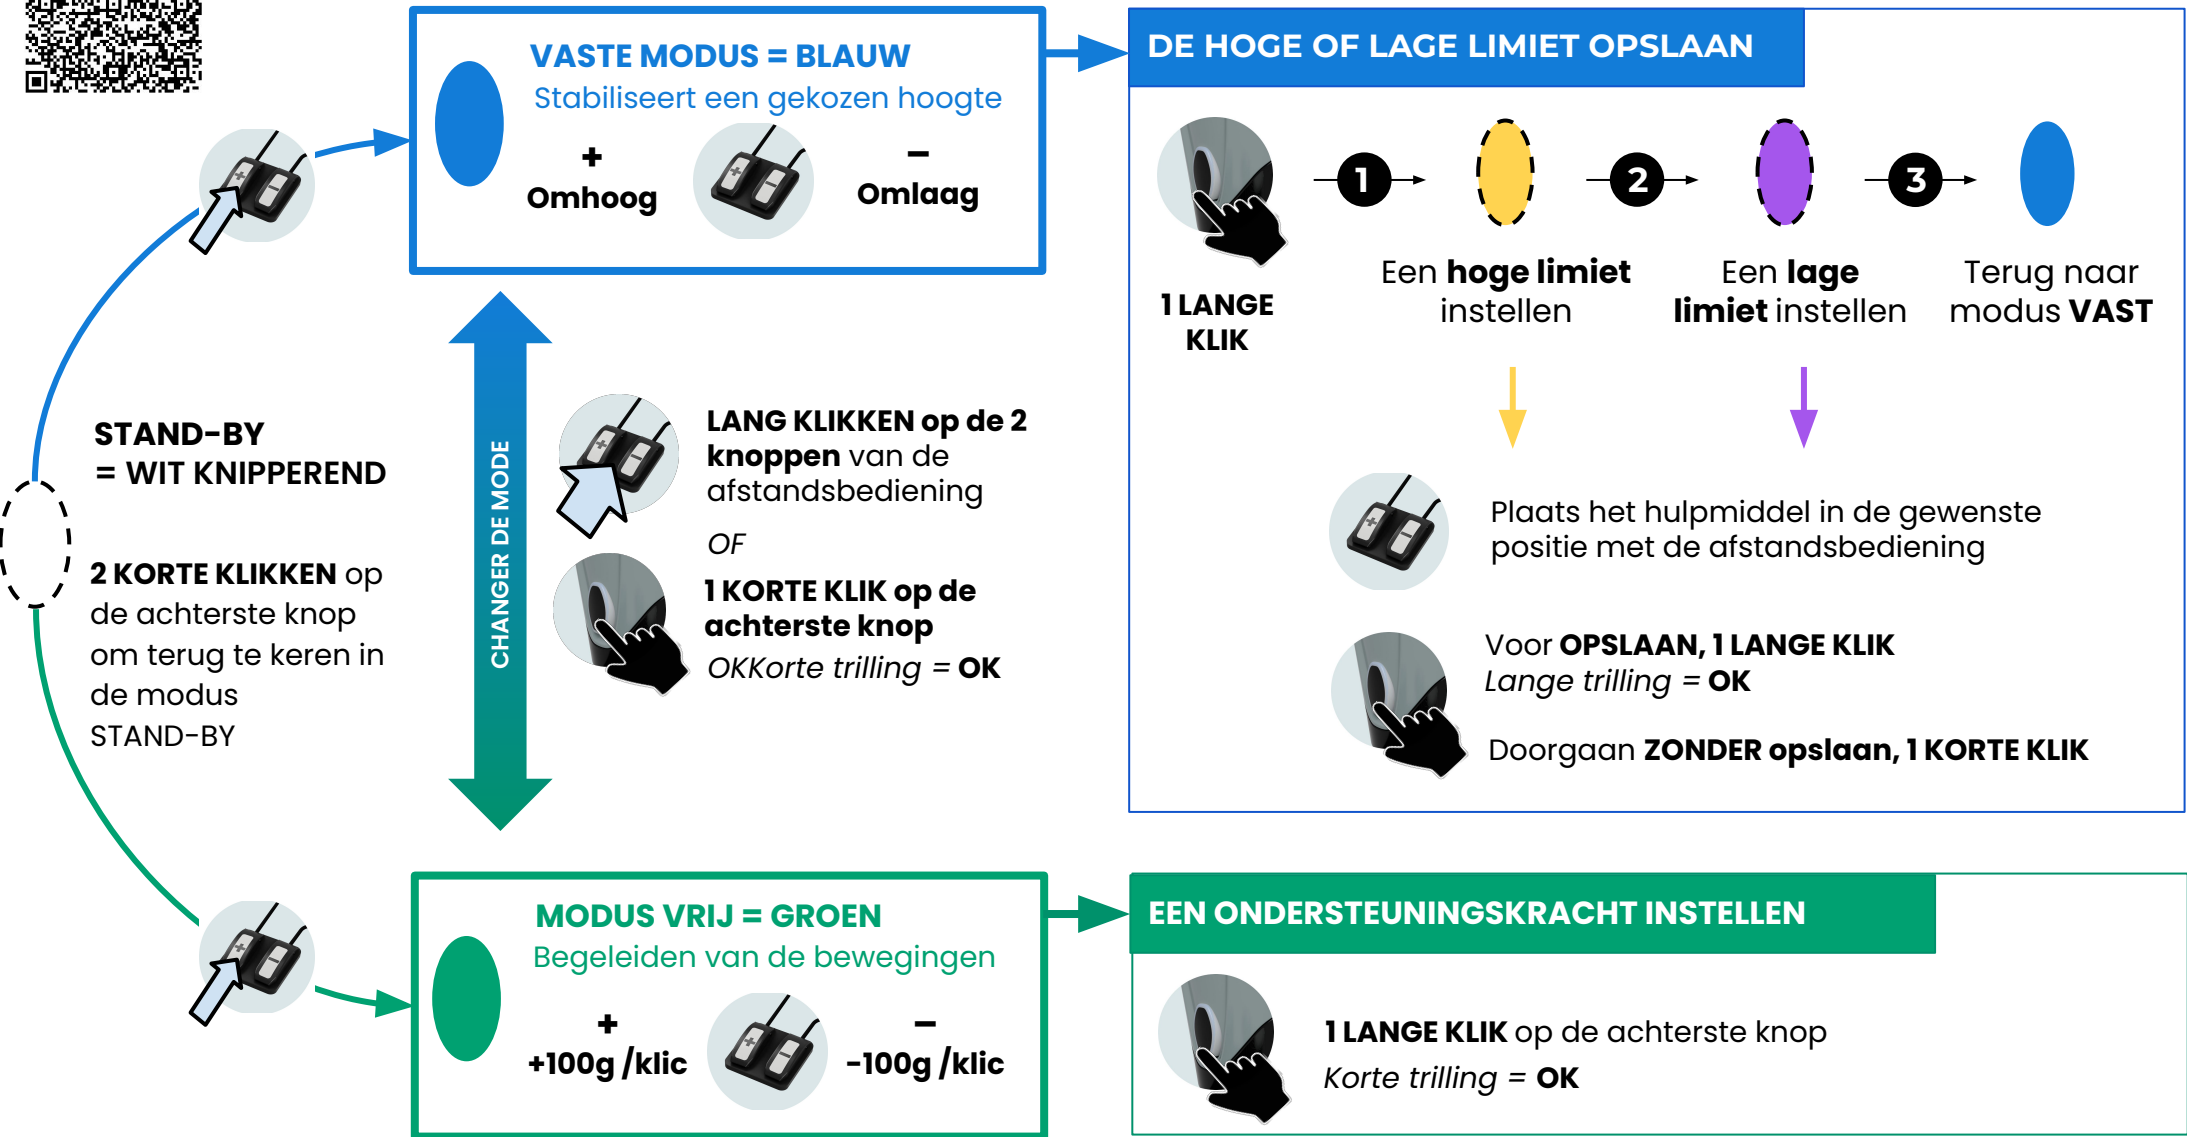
VASTE MODUS = BLAUW
Stabiliseert een gekozen hoogte

+
Omhoog

–
Omlaag

DE HOGE OF LAGE LIMIET OPSLAAN

1 LANGE KLIK

1 → 2 → 3 →

Een **hoge limiet** instellen

Een **lage limiet** instellen

Terug naar modus **VAST**

Plaats het hulpmiddel in de gewenste positie met de afstandsbediening

Voor **OPSLAAN, 1 LANGE KLIK**
*Lange trilling* = **OK**

Doorgaan **ZONDER opslaan, 1 KORTE KLIK**

STAND-BY
= WIT KNIPPEREND

**2 KORTE KLIKKEN** op de achterste knop om terug te keren in de modus STAND-BY

CHANGER DE MODE

**LANG KLIKKEN op de 2 knoppen** van de afstandsbediening

*OF*

**1 KORTE KLIK op de achterste knop**
*OKKorte trilling* = **OK**

MODUS VRIJ = GROEN
Begeleiden van de bewegingen

+
+100g /klic

–
-100g /klic

EEN ONDERSTEUNINGSKRACHT INSTELLEN

**1 LANGE KLIK** op de achterste knop
*Korte trilling* = **OK**